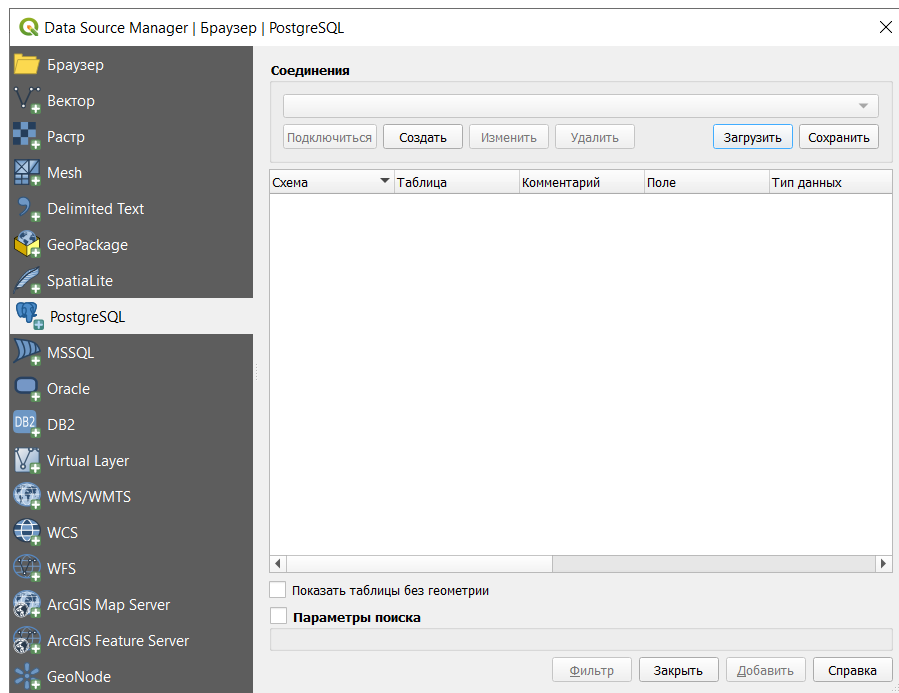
Data Source Manager | Браузер | PostgreSQL

Браузер
Вектор
Растр
Mesh
Delimited Text
GeoPackage
SpatiaLite
PostgreSQL
MSSQL
Oracle
DB2
DB2
Virtual Layer
WMS/WMTS
WCS
WFS
ArcGIS Map Server
ArcGIS Feature Server
GeoNode

Соединения

Подключиться Создать Изменить Удалить Загрузить Сохранить

| Схема | Таблица | Комментарий | Поле | Тип данных |
|---|---|---|---|---|

Показать таблицы без геометрии

Параметры поиска

Фильтр Закрыть Добавить Справка